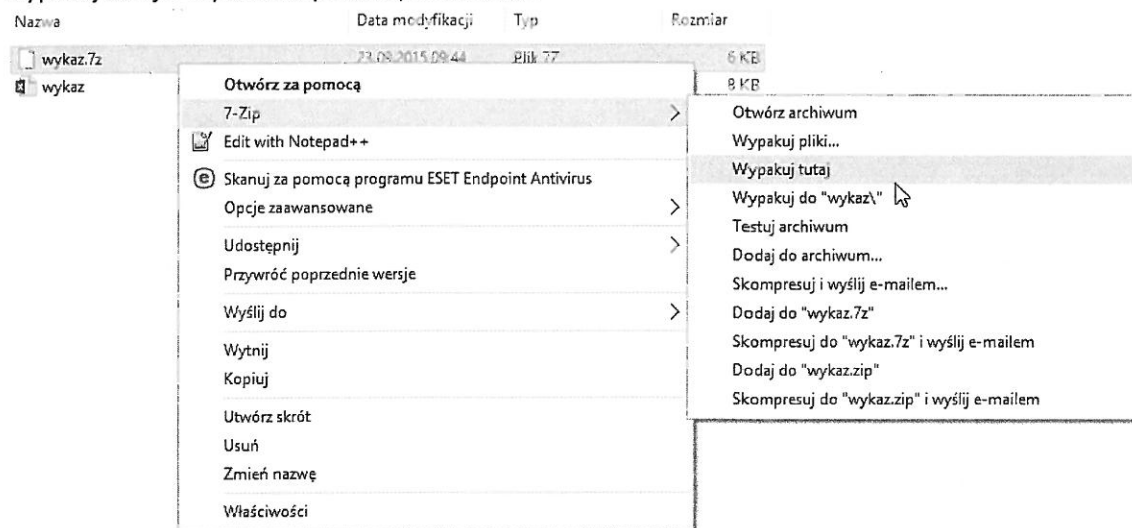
Nazwa | Data modyfikacji | Typ | Rozmiar

wykaz.7z | 23.09.2015 09:44 | Plik 7Z | 6 KB
wykaz | | | 8 KB

Otwórz za pomocą
7-Zip
Edit with Notepad++
Skanuj za pomocą programu ESET Endpoint Antivirus
Opcje zaawansowane
Udostępnij
Przywróć poprzednie wersje
Wyślij do
Wytnij
Kopiuj
Utwórz skrót
Usuń
Zmień nazwę
Właściwości

Otwórz archiwum
Wypakuj pliki...
Wypakuj tutaj
Wypakuj do "wykaz\"
Testuj archiwum
Dodaj do archiwum...
Skompresuj i wyślij e-mailem...
Dodaj do "wykaz.7z"
Skompresuj do "wykaz.7z" i wyślij e-mailem
Dodaj do "wykaz.zip"
Skompresuj do "wykaz.zip" i wyślij e-mailem